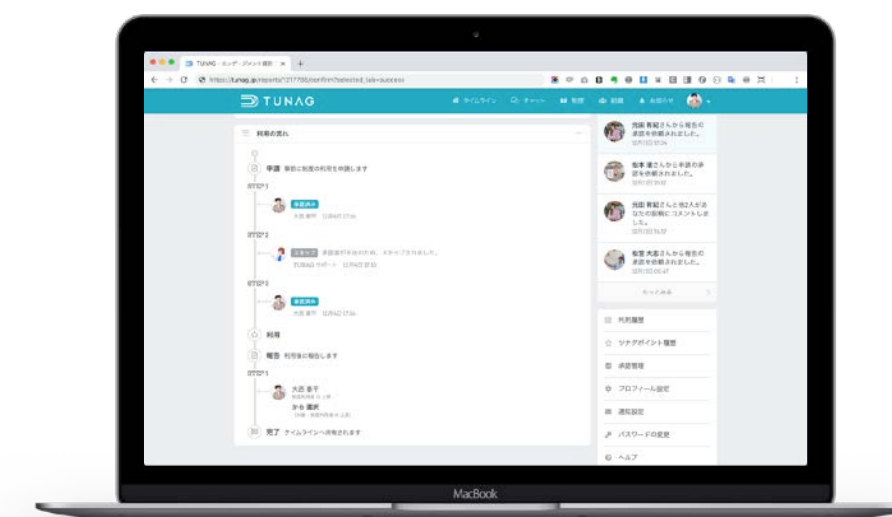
TUNAG - エンゲージメント経営 ×

https://tunag.jp/reports/1217786/confirm?selected_tab=success

TUNAG

タイムライン チャット 制度 組織 お知らせ

利用の流れ

申請 事前に制度の利用を申請します

STEP1

承認済み

STEP2

スキップ

TUNAG サポート

STEP3

承認済み

利用

報告 利用後に報告します

STEP1

大西 泰千

かな 運研

完了 タイムラインへ投稿されます

池田 有紀さんから報告の承認を依頼されました。

松本 達さんから申請の承認を依頼されました。

池田 有紀さんと他2人があなたの投稿にコメントしました。

松本 大志さんから報告の承認を依頼されました。

もっと見る

利用履歴

ツナグポイント履歴

承認管理

プロフィール設定

通知設定

パスワードの変更

ヘルプ

MacBook